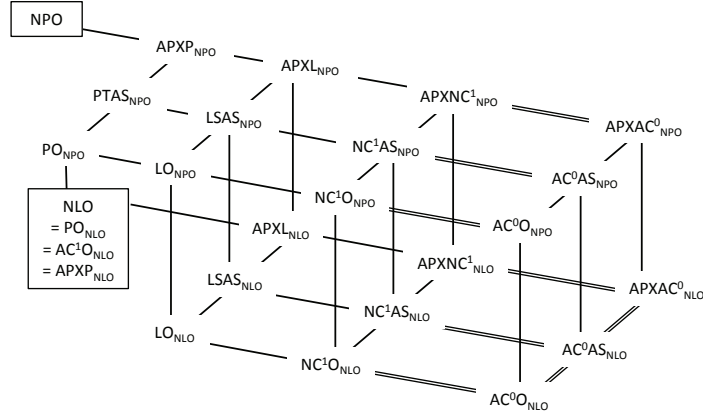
NPO

$APXP_{NPO}$

$APXL_{NPO}$

$PTAS_{NPO}$

$LSAS_{NPO}$

$APXNC^1_{NPO}$

$APXAC^0_{NPO}$

$PO_{NPO}$

$LO_{NPO}$

$NC^1AS_{NPO}$

$AC^0AS_{NPO}$

NLO
$= PO_{NLO}$
$= AC^1O_{NLO}$
$= APXP_{NLO}$

$NC^1O_{NPO}$

$APXL_{NLO}$

$AC^0O_{NPO}$

$APXNC^1_{NLO}$

$LSAS_{NLO}$

$APXAC^0_{NLO}$

$NC^1AS_{NLO}$

$LO_{NLO}$

$AC^0AS_{NLO}$

$NC^1O_{NLO}$

$AC^0O_{NLO}$